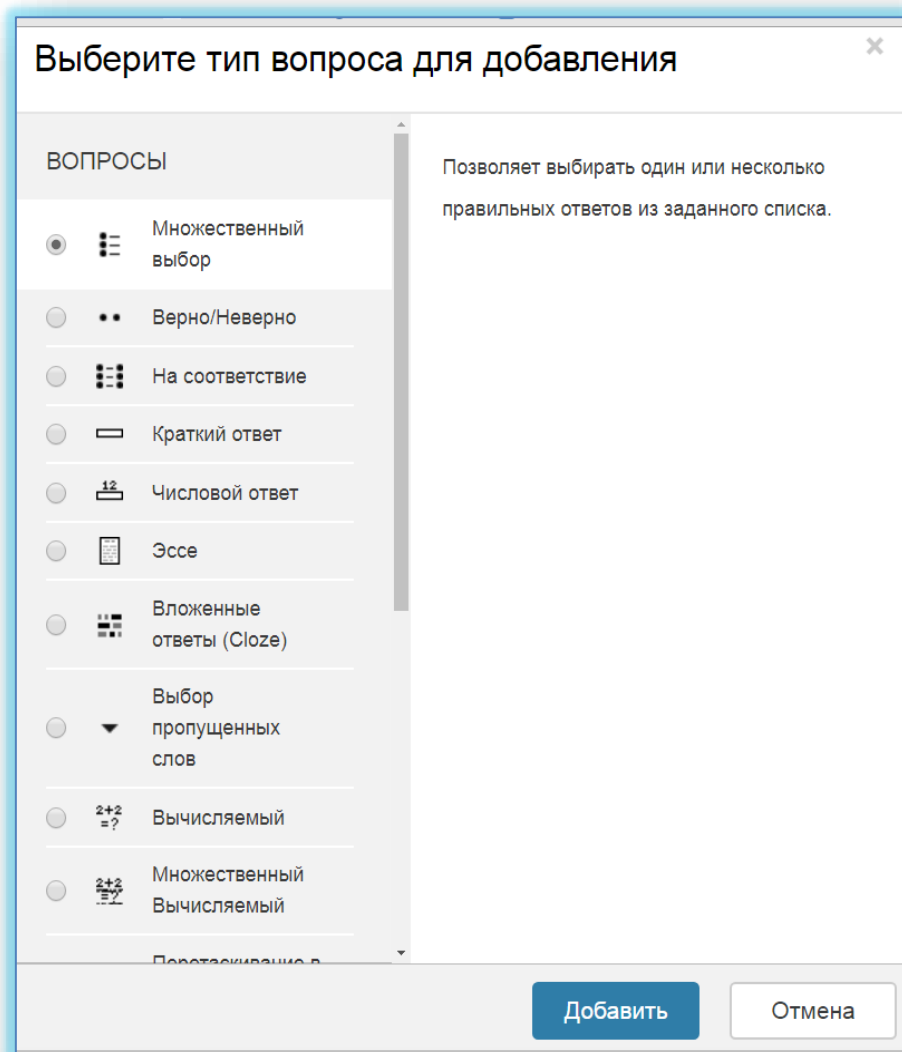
Выберите тип вопроса для добавления

×

ВОПРОСЫ

Множественный выбор

Верно/Неверно

На соответствие

Краткий ответ

12

Числовой ответ

Эссе

Вложенные ответы (Cloze)

Выбор пропущенных слов

2+2 =?

Вычисляемый

2+2 =?

Множественный Вычисляемый

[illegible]

Позволяет выбирать один или несколько правильных ответов из заданного списка.

Добавить

Отмена